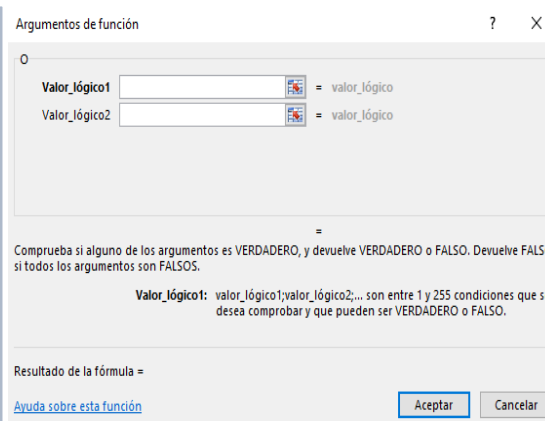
Argumentos de función ? X

O

Valor_lógico1 = valor_lógico
Valor_lógico2 = valor_lógico

=

Comprueba si alguno de los argumentos es VERDADERO, y devuelve VERDADERO o FALSO. Devuelve FALS si todos los argumentos son FALSOS.

Valor_lógico1: valor_lógico1;valor_lógico2;... son entre 1 y 255 condiciones que s desea comprobar y que pueden ser VERDADERO o FALSO.

Resultado de la fórmula =

Ayuda sobre esta función

Aceptar Cancelar